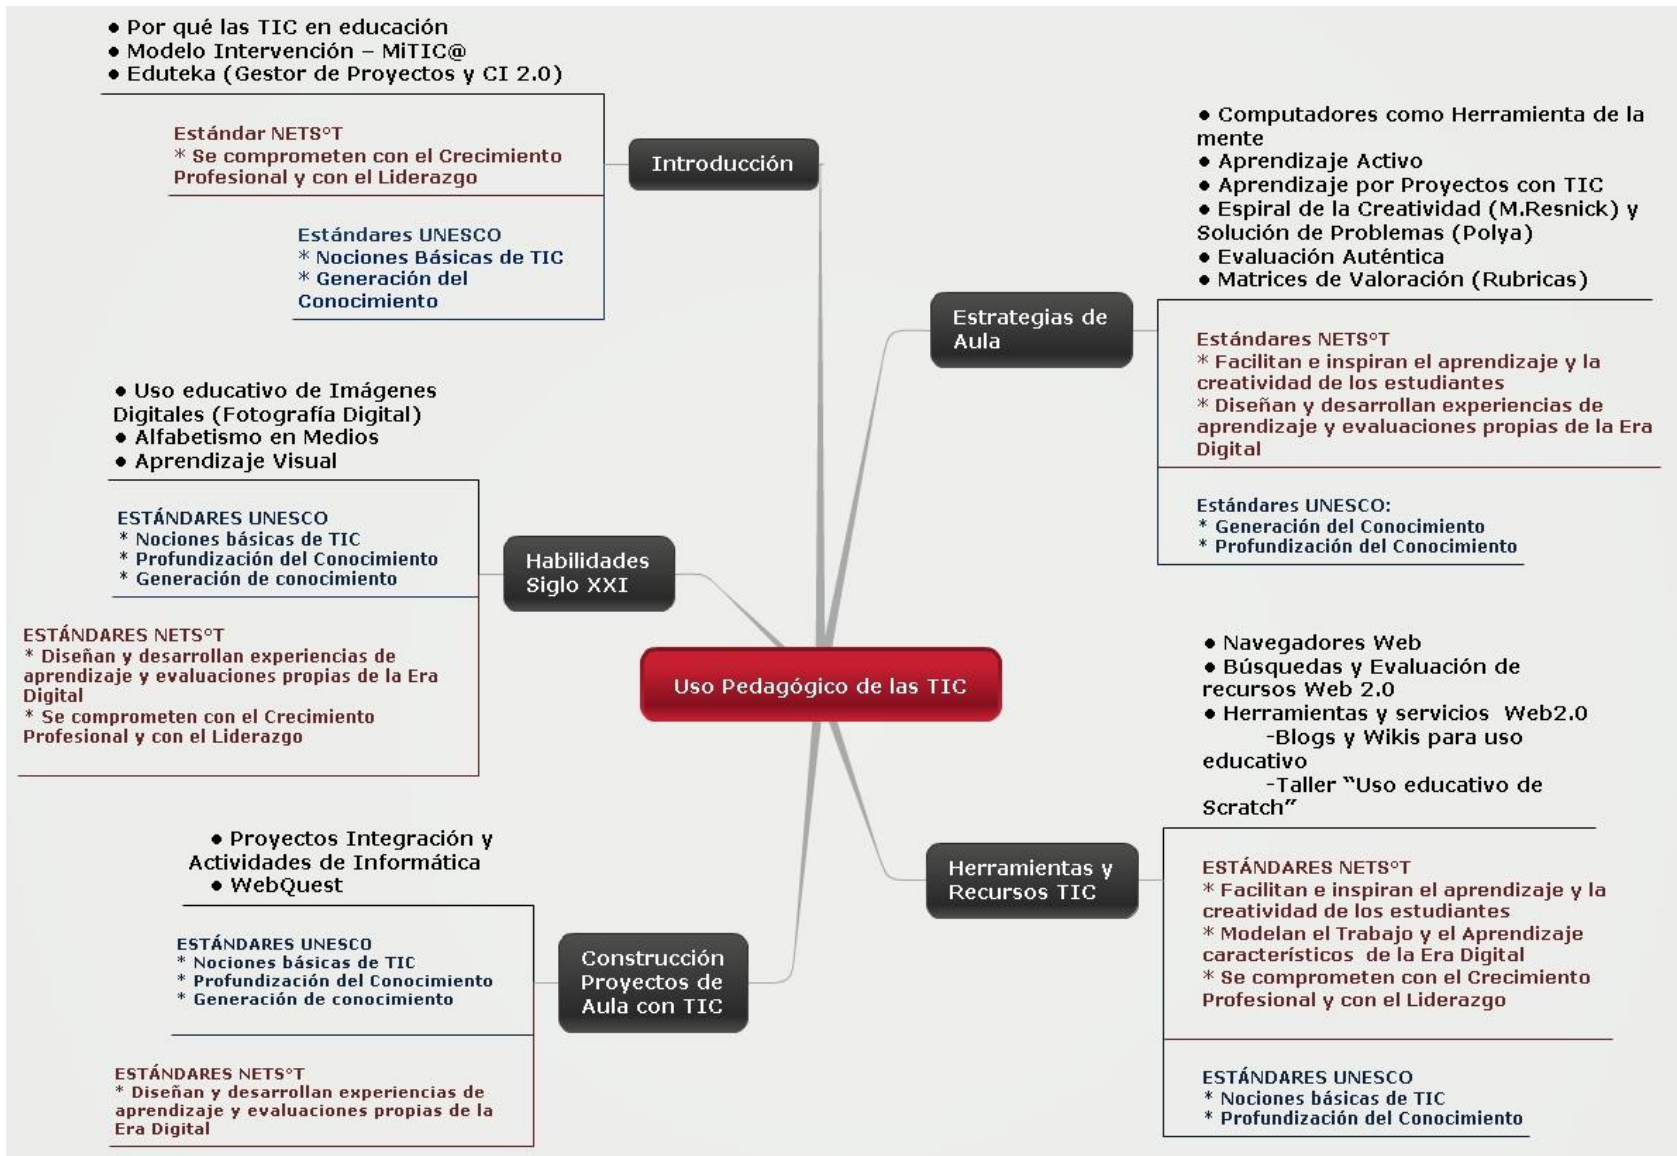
Uso Pedagógico de las TIC

Introducción

• Por qué las TIC en educación
• Modelo Intervención – MiTIC@
• Eduteka (Gestor de Proyectos y CI 2.0)

Estándar NETS°T
* Se comprometen con el Crecimiento Profesional y con el Liderazgo

Estándares UNESCO
* Nociones Básicas de TIC
* Generación del Conocimiento

Estrategias de Aula

• Computadores como Herramienta de la mente
• Aprendizaje Activo
• Aprendizaje por Proyectos con TIC
• Espiral de la Creatividad (M.Resnick) y Solución de Problemas (Polya)
• Evaluación Auténtica
• Matrices de Valoración (Rubricas)

Estándares NETS°T
* Facilitan e inspiran el aprendizaje y la creatividad de los estudiantes
* Diseñan y desarrollan experiencias de aprendizaje y evaluaciones propias de la Era Digital

Estándares UNESCO:
* Generación del Conocimiento
* Profundización del Conocimiento

Habilidades Siglo XXI

• Uso educativo de Imágenes Digitales (Fotografía Digital)
• Alfabetismo en Medios
• Aprendizaje Visual

ESTÁNDARES UNESCO
* Nociones básicas de TIC
* Profundización del Conocimiento
* Generación de conocimiento

ESTÁNDARES NETS°T
* Diseñan y desarrollan experiencias de aprendizaje y evaluaciones propias de la Era Digital
* Se comprometen con el Crecimiento Profesional y con el Liderazgo

Herramientas y Recursos TIC

• Navegadores Web
• Búsquedas y Evaluación de recursos Web 2.0
• Herramientas y servicios Web2.0
-Blogs y Wikis para uso educativo
-Taller "Uso educativo de Scratch"

ESTÁNDARES NETS°T
* Facilitan e inspiran el aprendizaje y la creatividad de los estudiantes
* Modelan el Trabajo y el Aprendizaje característicos de la Era Digital
* Se comprometen con el Crecimiento Profesional y con el Liderazgo

ESTÁNDARES UNESCO
* Nociones básicas de TIC
* Profundización del Conocimiento

Construcción Proyectos de Aula con TIC

• Proyectos Integración y Actividades de Informática
• WebQuest

ESTÁNDARES UNESCO
* Nociones básicas de TIC
* Profundización del Conocimiento
* Generación de conocimiento

ESTÁNDARES NETS°T
* Diseñan y desarrollan experiencias de aprendizaje y evaluaciones propias de la Era Digital